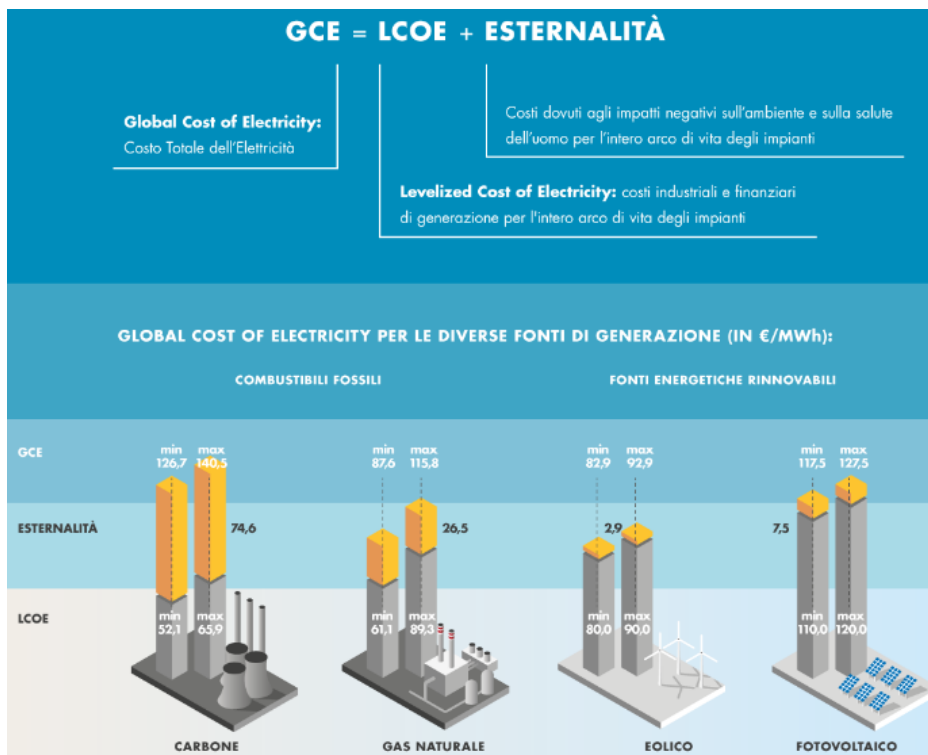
GCE = LCOE + ESTERNALITÀ

Global Cost of Electricity:
Costo Totale dell'Elettricità

Costi dovuti agli impatti negativi sull'ambiente e sulla salute dell'uomo per l'intero arco di vita degli impianti

Levelized Cost of Electricity: costi industriali e finanziari di generazione per l'intero arco di vita degli impianti

GLOBAL COST OF ELECTRICITY PER LE DIVERSE FONTI DI GENERAZIONE (IN €/MWh):

COMBUSTIBILI FOSSILI

FONTI ENERGETICHE RINNOVABILI

GCE

ESTERNALITÀ

LCOE

min 126,7
max 140,5
74,6
min 52,1
max 65,9

min 87,6
max 115,8
26,5
min 61,1
max 89,3

min 82,9
max 92,9
2,9
min 80,0
max 90,0

min 117,5
max 127,5
7,5
min 110,0
max 120,0

CARBONE

GAS NATURALE

EOLICO

FOTOVOLTAICO